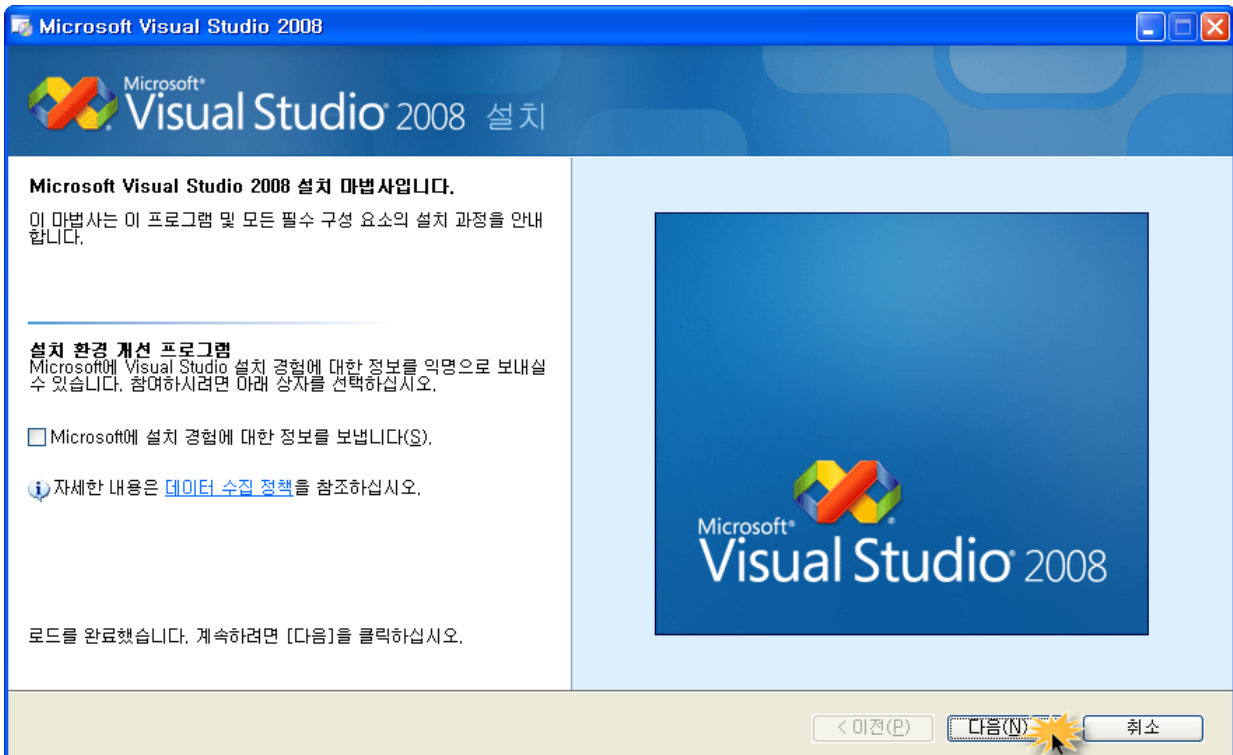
Microsoft Visual Studio 2008

Microsoft® Visual Studio® 2008 설치

Microsoft Visual Studio 2008 설치 마법사입니다.

이 마법사는 이 프로그램 및 모든 필수 구성 요소의 설치 과정을 안내합니다.

설치 환경 개선 프로그램
Microsoft에 Visual Studio 설치 경험에 대한 정보를 익명으로 보내실 수 있습니다. 참여하시려면 아래 상자를 선택하십시오.

Microsoft에 설치 경험에 대한 정보를 보냅니다(S).

자세한 내용은 데이터 수집 정책을 참조하십시오.

로드를 완료했습니다. 계속하려면 [다음]을 클릭하십시오.

Microsoft® Visual Studio® 2008

< 이전(P)
다음(N) >
취소